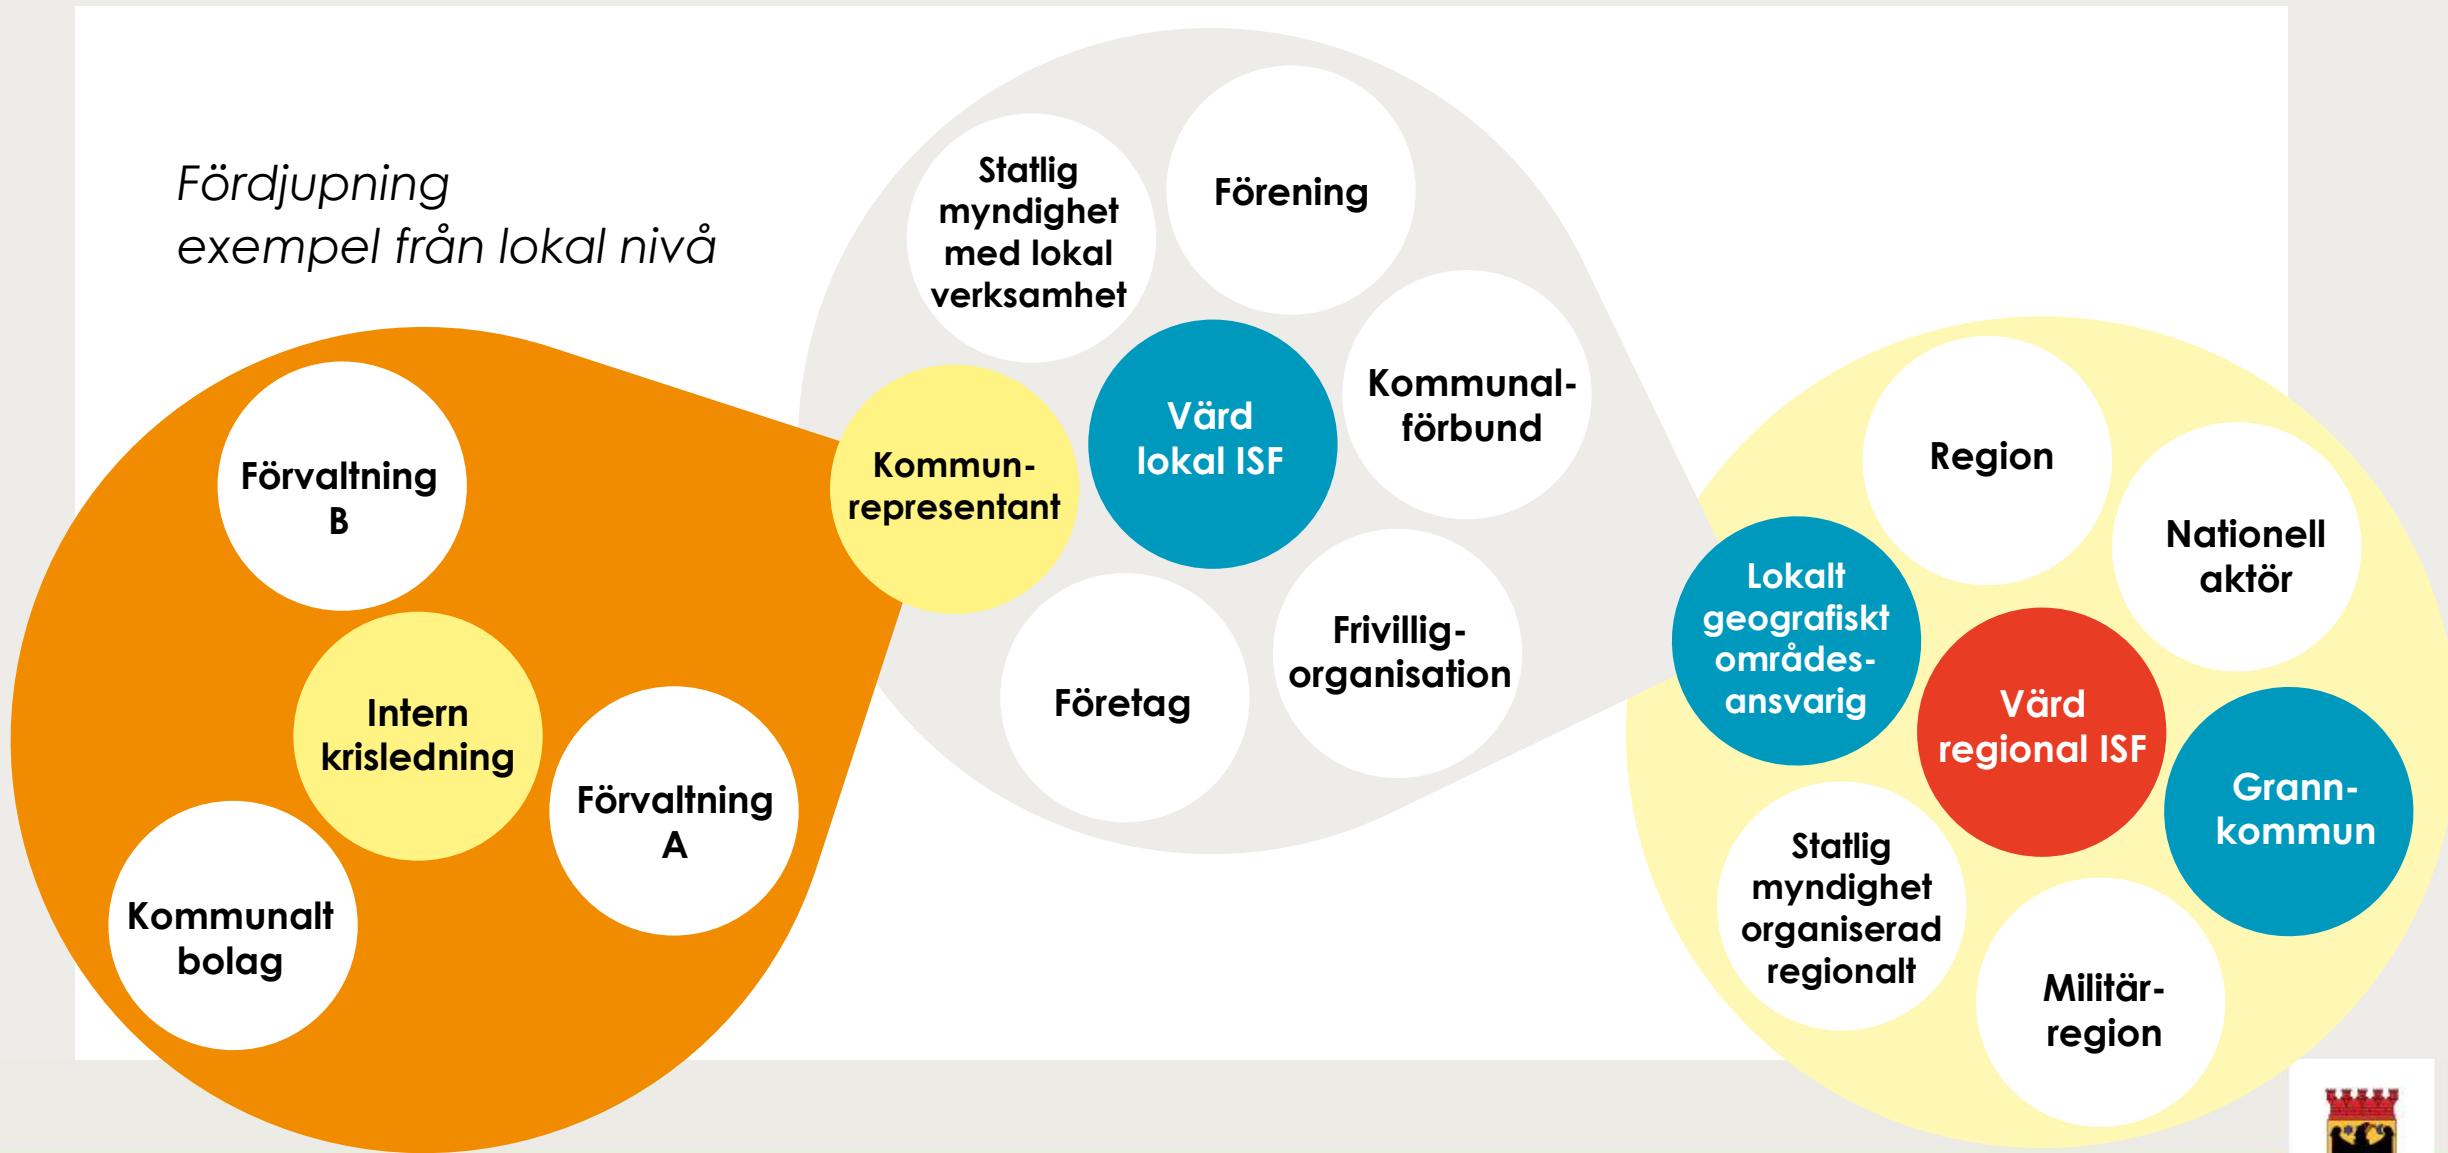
Fördjupning
exempel från lokal nivå

Förvaltning B

Intern krisledning

Förvaltning A

Kommunalt bolag

Kommunrepresentant

Statlig myndighet med lokal verksamhet

Förening

Värd lokal ISF

Kommunalförbund

Företag

Frivilligorganisation

Region

Nationell aktör

Lokalt geografiskt områdesansvarig

Värd regional ISF

Grannkommun

Statlig myndighet organiserad regionalt

Militärregion